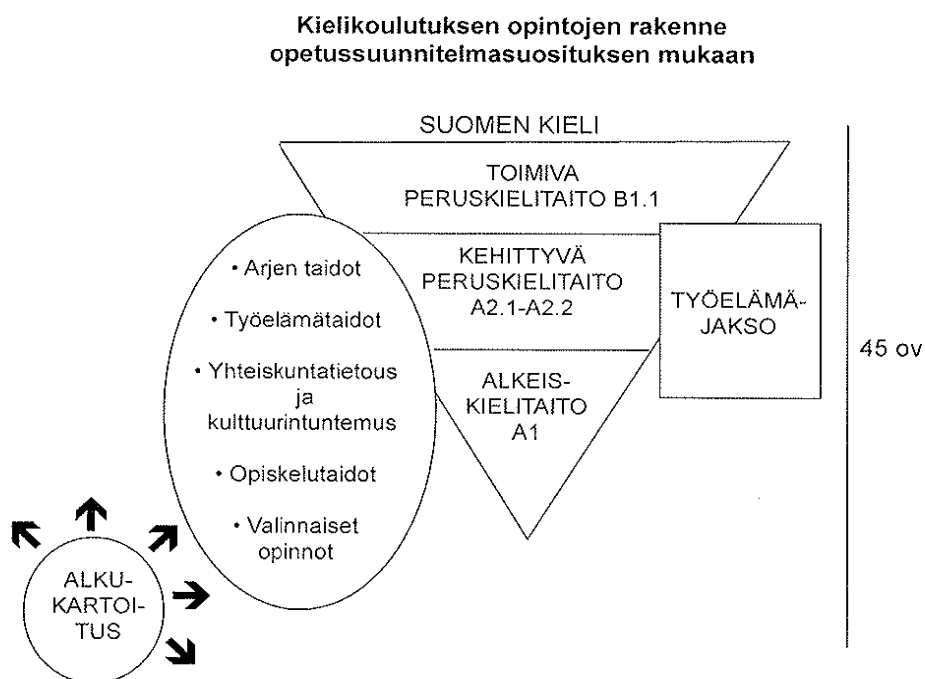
**Kielikoulutuksen opintojen rakenne opetussuunnitelmasuosituksen mukaan**

SUOMEN KIELI

TOIMIVA PERUSKIELITAITO B1.1

KEHITTYVÄ PERUSKIELITAITO A2.1-A2.2

ALKEIS-KIELITAITO A1

TYÖELÄMÄ-JAKSO

45 ov

• Arjen taidot

• Työelämätaidot

• Yhteiskuntatietous ja kulttuurintuntemus

• Opiskelutaidot

• Valinnaiset opinnot

ALKU-KARTOI-TUS